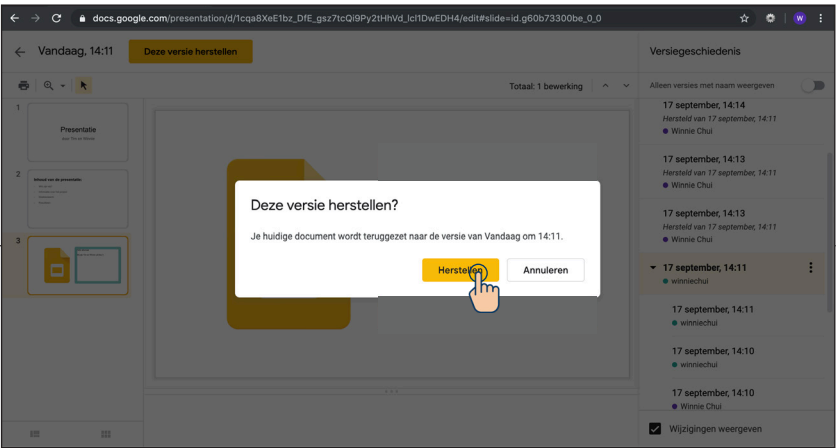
docs.google.com/presentation/d/1cqa8XeE1bz_DfE_gsz7tcQi9Py2tHhVd_lcl1DwEDH4/edit#slide=id.g60b73300be_0_0

W

Vandaag, 14:11

Deze versie herstellen

Totaal: 1 bewerking

1

Presentatie

2

Inhoud van de presentatie:

3

Deze versie herstellen?

Je huidige document wordt teruggezet naar de versie van Vandaag om 14:11.

Herstellen

Annuleren

Versiegeschiedenis

Alleen versies met naam weergeven

17 september, 14:14
Hersteld van 17 september, 14:11
Winnie Chui

17 september, 14:13
Hersteld van 17 september, 14:11
Winnie Chui

17 september, 14:13
Hersteld van 17 september, 14:11
Winnie Chui

17 september, 14:11
winniechui

17 september, 14:11
winniechui

17 september, 14:10
winniechui

17 september, 14:10
Winnie Chui

Wijzigingen weergeven